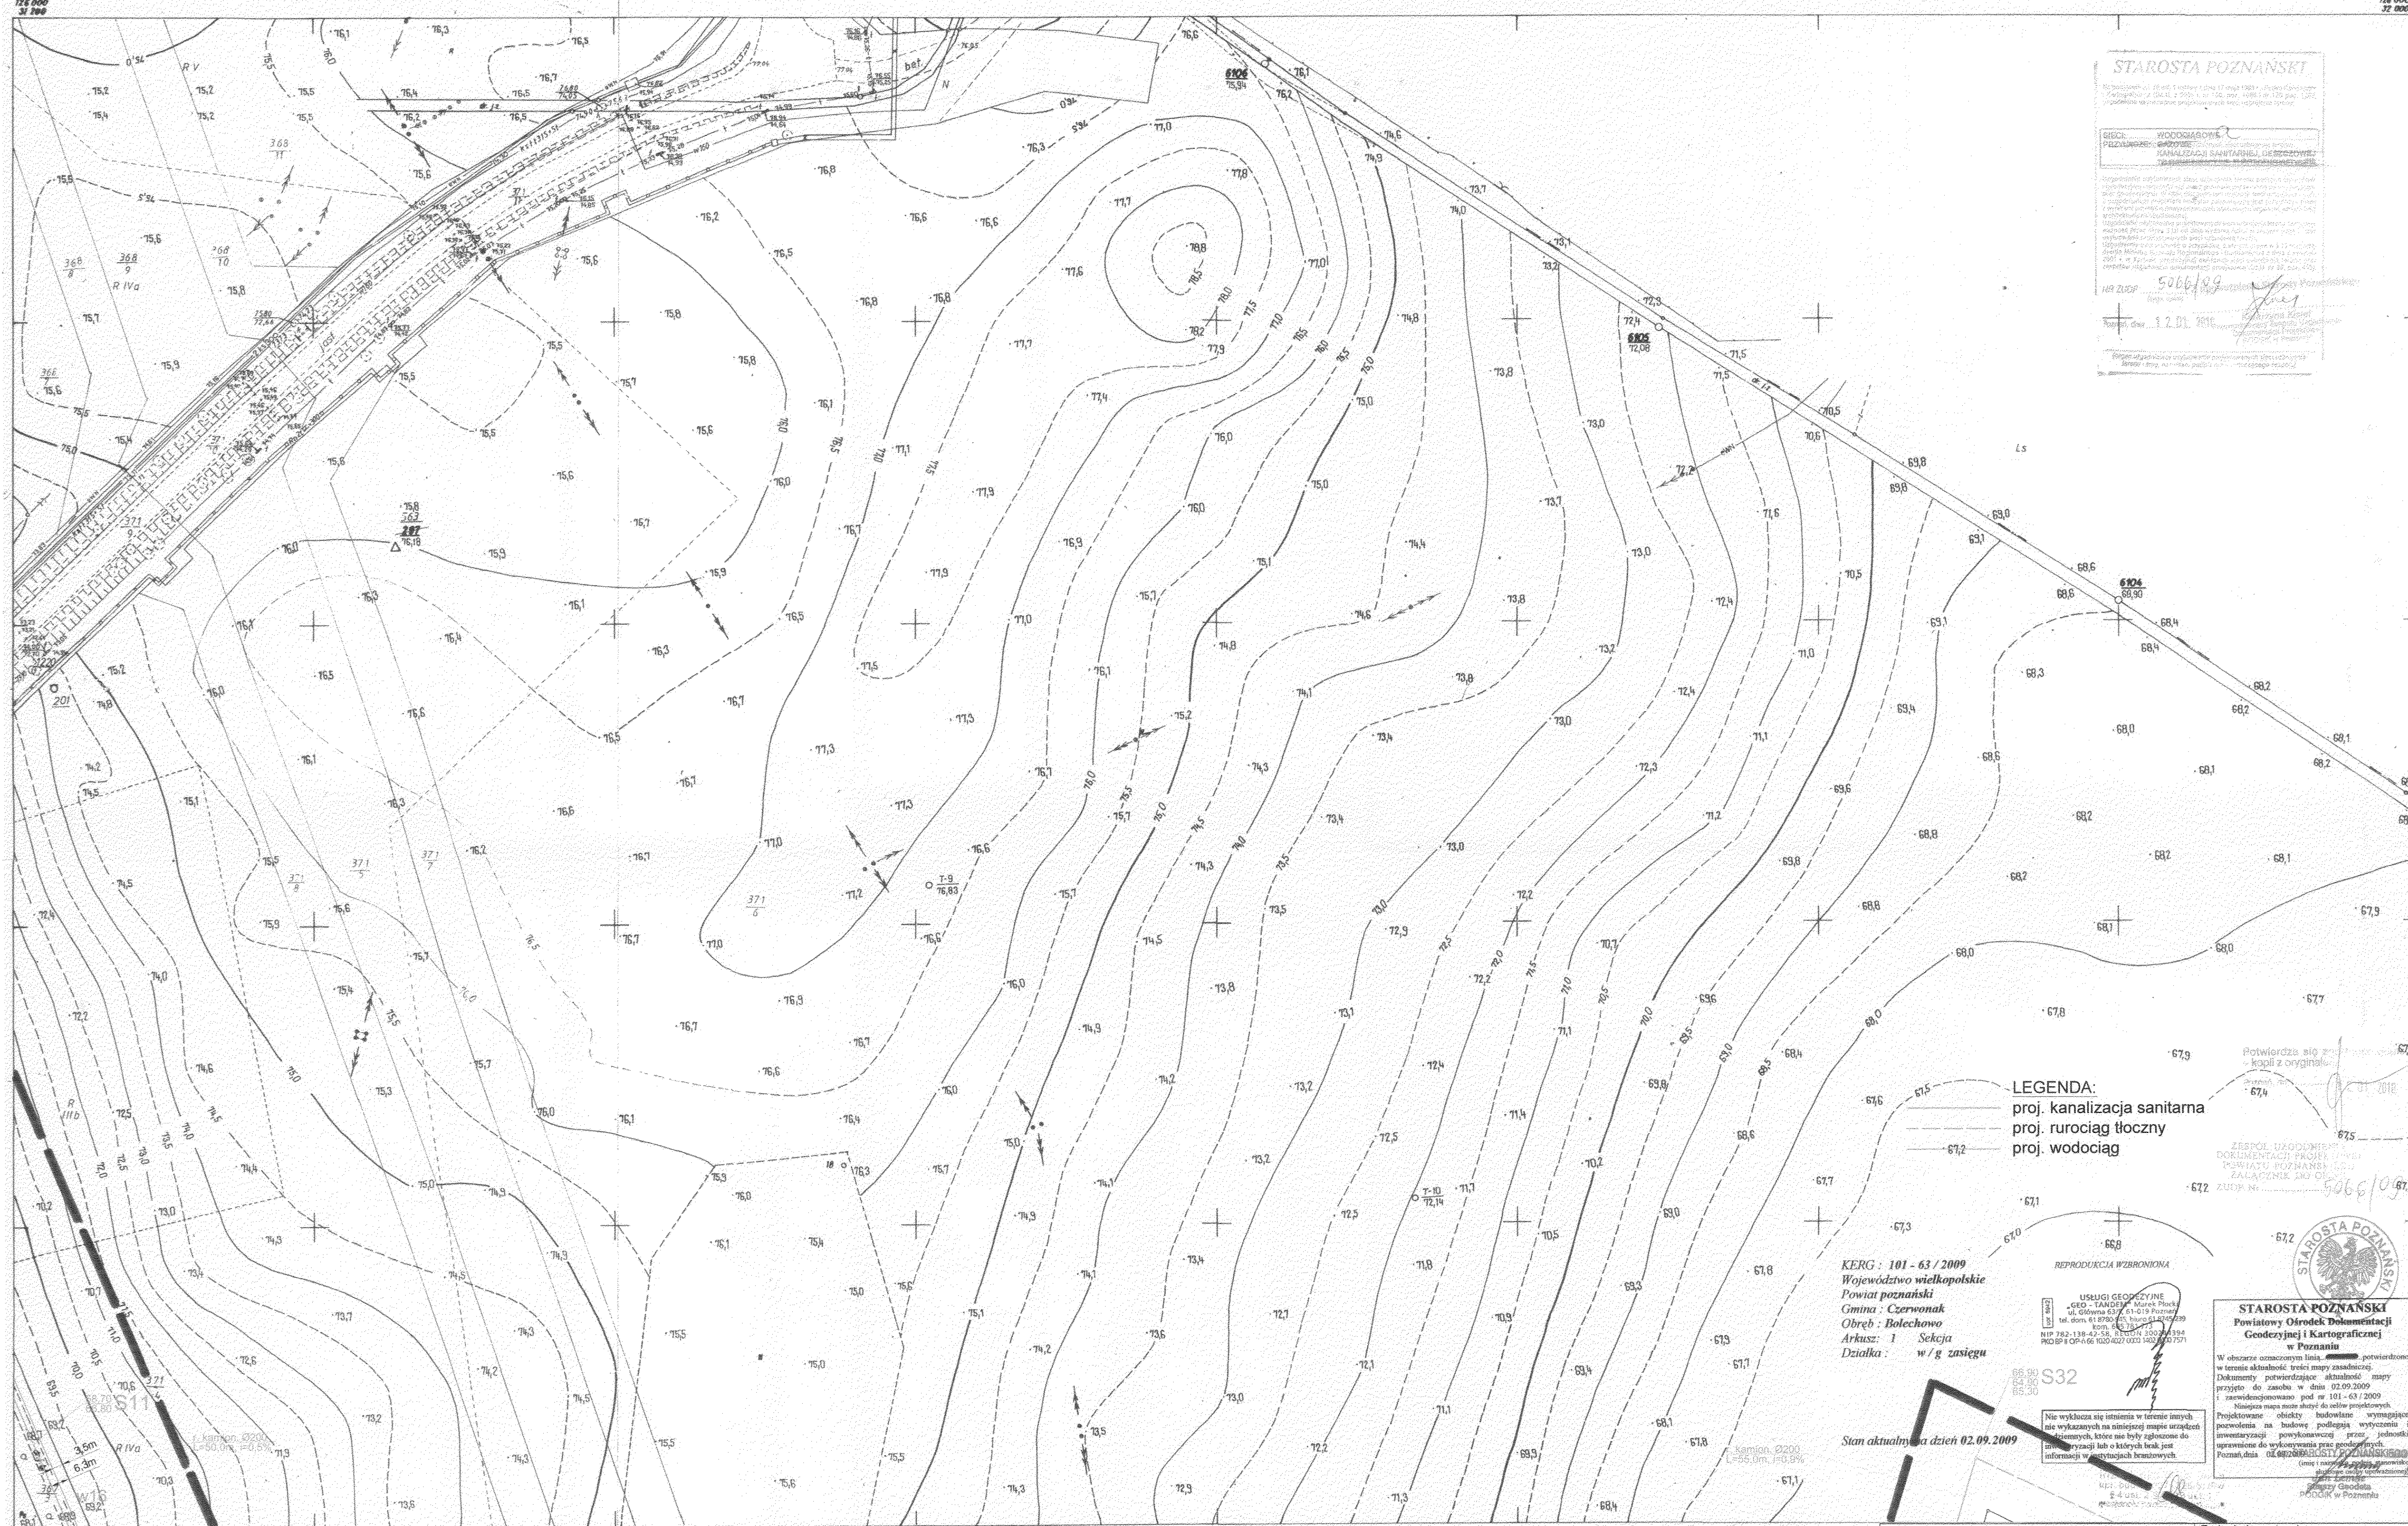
STAROSTA POZNAŃSKI

LEGENDA:
proj. kanalizacja sanitarna
proj. rurociąg tłoczny
proj. wodociąg

KERG : 101 - 63 / 2009
Województwo wielkopolskie
Powiat poznański
Gmina : Czerwonak
Obręb : Bolechowo
Arkusz: 1 Sekcja
Działka : w / g zasięgu

Stan aktualny na dzień 02.09.2009

REPRODUKCJA WZBRONIONA

USŁUGI GEODEZYJNE
GEO - TANDEM Marek Płocki

Nie wyklucza się istnienia w terenie innych nie wykazanych na niniejszej mapie urządzeń podziemnych, które nie były zgłoszone do inwentaryzacji lub o których brak jest informacji w instytucjach branżowych.

STAROSTA POZNAŃSKI
Powiatowy Ośrodek Dokumentacji Geodezyjnej i Kartograficznej w Poznaniu
W obszarze oznaczonym linią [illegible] potwierdzono w terenie aktualność treści mapy zasadniczej.
Dokumenty potwierdzające aktualność mapy przyjęto do zasobu w dniu 02.09.2009 i zaewidencjonowano pod nr 101 - 63 / 2009
Niniejsza mapa może służyć do celów projektowych.
Projektowane obiekty budowlane wymagające pozwolenia na budowę podlegają wytyczeniu i inwentaryzacji powykonawczej przez jednostki uprawnione do wykonywania prac geodezyjnych.
Poznań, dnia 02.09.2009

Potwierdza się zgodność kopii z oryginałem

ZESPÓŁ UZGODNIENIA DOKUMENTACJI PROJEKTOWEJ POWIATU POZNAŃSKIEGO
ZAŁĄCZNIK DO OPINII
ZUDP nr 5066/09

S11
S32